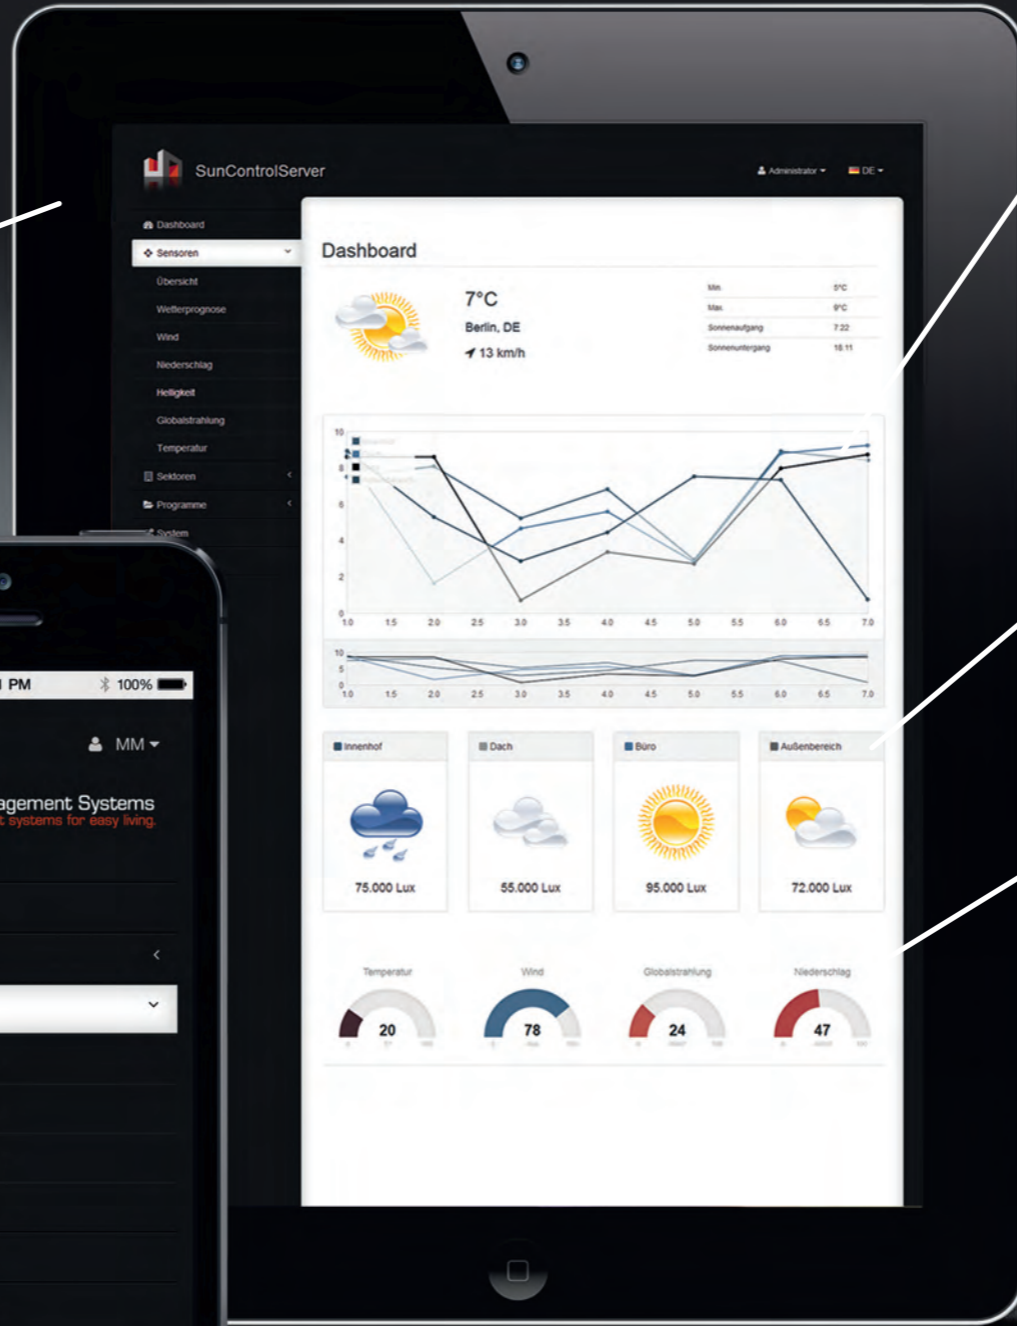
SunControlServer

Administrator ▾ DE ▾

Dashboard
Sensoren
Übersicht
Wetterprognose
Wind
Niederschlag
Helligkeit
Globalstrahlung
Temperatur
Sektoren
Programme
System

Dashboard

7°C
Berlin, DE
13 km/h

| Min. | 5°C |
|---|---|
| Max. | 9°C |
| Sonnenaufgang | 7:22 |
| Sonnenuntergang | 18:11 |

10
8
6
4
2
0
1.0 1.5 2.0 2.5 3.0 3.5 4.0 4.5 5.0 5.5 6.0 6.5 7.0

10
5
0
1.0 1.5 2.0 2.5 3.0 3.5 4.0 4.5 5.0 5.5 6.0 6.5 7.0

Innenhof
75.000 Lux

Dach
55.000 Lux

Büro
95.000 Lux

Außenbereich
72.000 Lux

Temperatur
20

Wind
78

Globalstrahlung
24

Niederschlag
47

PM 100%

MM ▾

agement Systems
t systems for easy living.